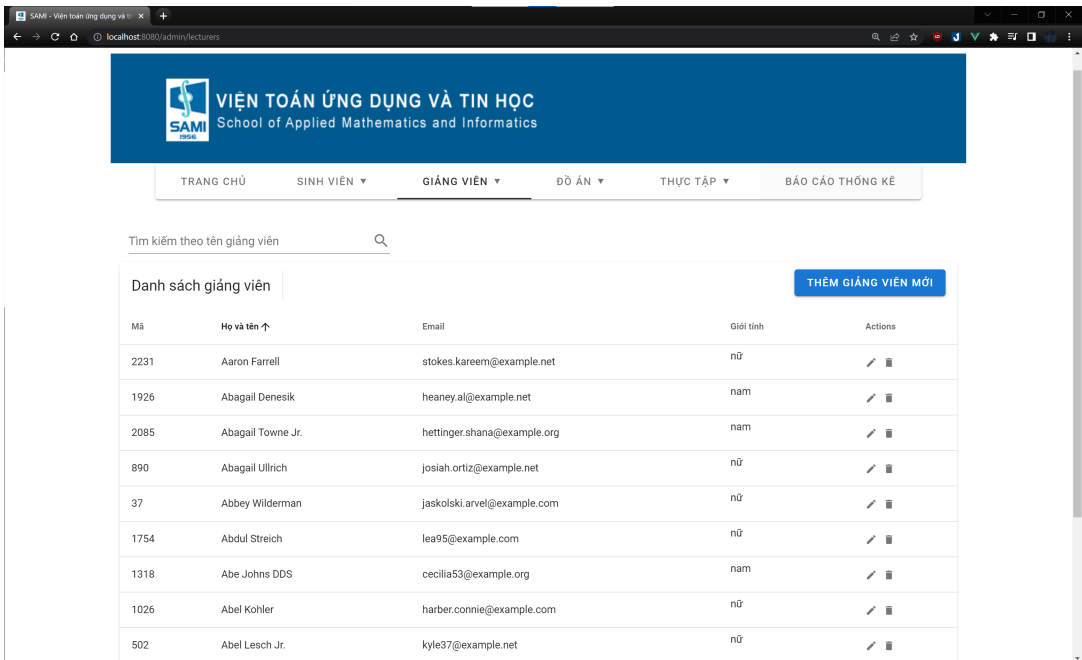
SAMI - Viện toán ứng dụng và ti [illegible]

localhost:8080/admin/lecturers

SAMI
1956

VIỆN TOÁN ỨNG DỤNG VÀ TIN HỌC
School of Applied Mathematics and Informatics

TRANG CHỦ   SINH VIÊN ▾   GIẢNG VIÊN ▾   ĐỒ ÁN ▾   THỰC TẬP ▾   BÁO CÁO THỐNG KÊ

Tìm kiếm theo tên giảng viên

Danh sách giảng viên

THÊM GIẢNG VIÊN MỚI

| Mã | Họ và tên ↑ | Email | Giới tính | Actions |
|---|---|---|---|---|
| 2231 | Aaron Farrell | stokes.kareem@example.net | nữ | |
| 1926 | Abagail Denesik | heaney.al@example.net | nam | |
| 2085 | Abagail Towne Jr. | hettinger.shana@example.org | nam | |
| 890 | Abagail Ullrich | josiah.ortiz@example.net | nữ | |
| 37 | Abbey Wilderman | jaskolski.arvel@example.com | nữ | |
| 1754 | Abdul Streich | lea95@example.com | nữ | |
| 1318 | Abe Johns DDS | cecilia53@example.org | nam | |
| 1026 | Abel Kohler | harber.connie@example.com | nữ | |
| 502 | Abel Lesch Jr. | kyle37@example.net | nữ | |